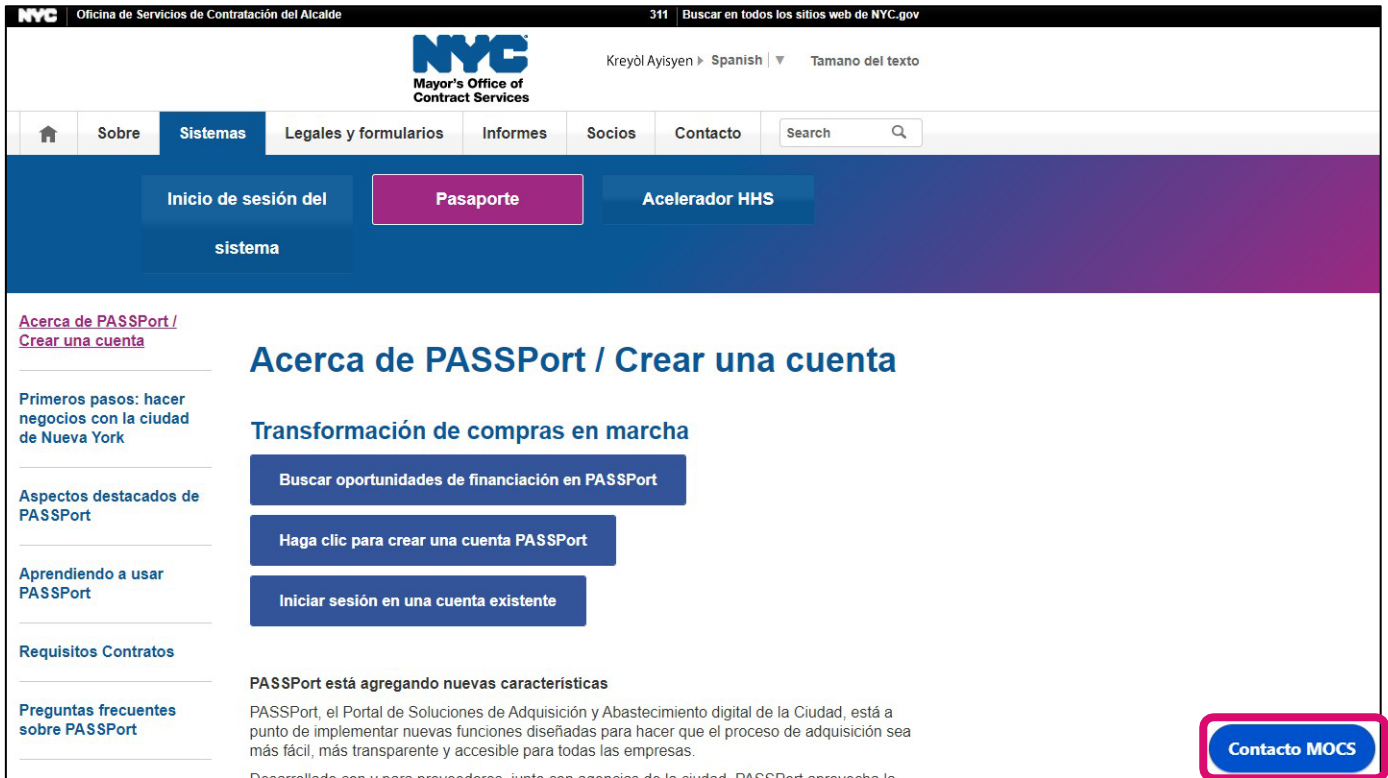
NYC Oficina de Servicios de Contratación del Alcalde 311 Buscar en todos los sitios web de NYC.gov

NYC Mayor's Office of Contract Services

Kreyòl Ayisyen ▸ Spanish ▼ Tamano del texto

Sobre Sistemas Legales y formularios Informes Socios Contacto Search

Inicio de sesión del sistema

Pasaporte

Acelerador HHS

Acerca de PASSPort / Crear una cuenta

Primeros pasos: hacer negocios con la ciudad de Nueva York

Aspectos destacados de PASSPort

Aprendiendo a usar PASSPort

Requisitos Contratos

Preguntas frecuentes sobre PASSPort

Acerca de PASSPort / Crear una cuenta

Transformación de compras en marcha

Buscar oportunidades de financiación en PASSPort

Haga clic para crear una cuenta PASSPort

Iniciar sesión en una cuenta existente

PASSPort está agregando nuevas características

PASSPort, el Portal de Soluciones de Adquisición y Abastecimiento digital de la Ciudad, está a punto de implementar nuevas funciones diseñadas para hacer que el proceso de adquisición sea más fácil, más transparente y accesible para todas las empresas.

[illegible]

Contacto MOCS